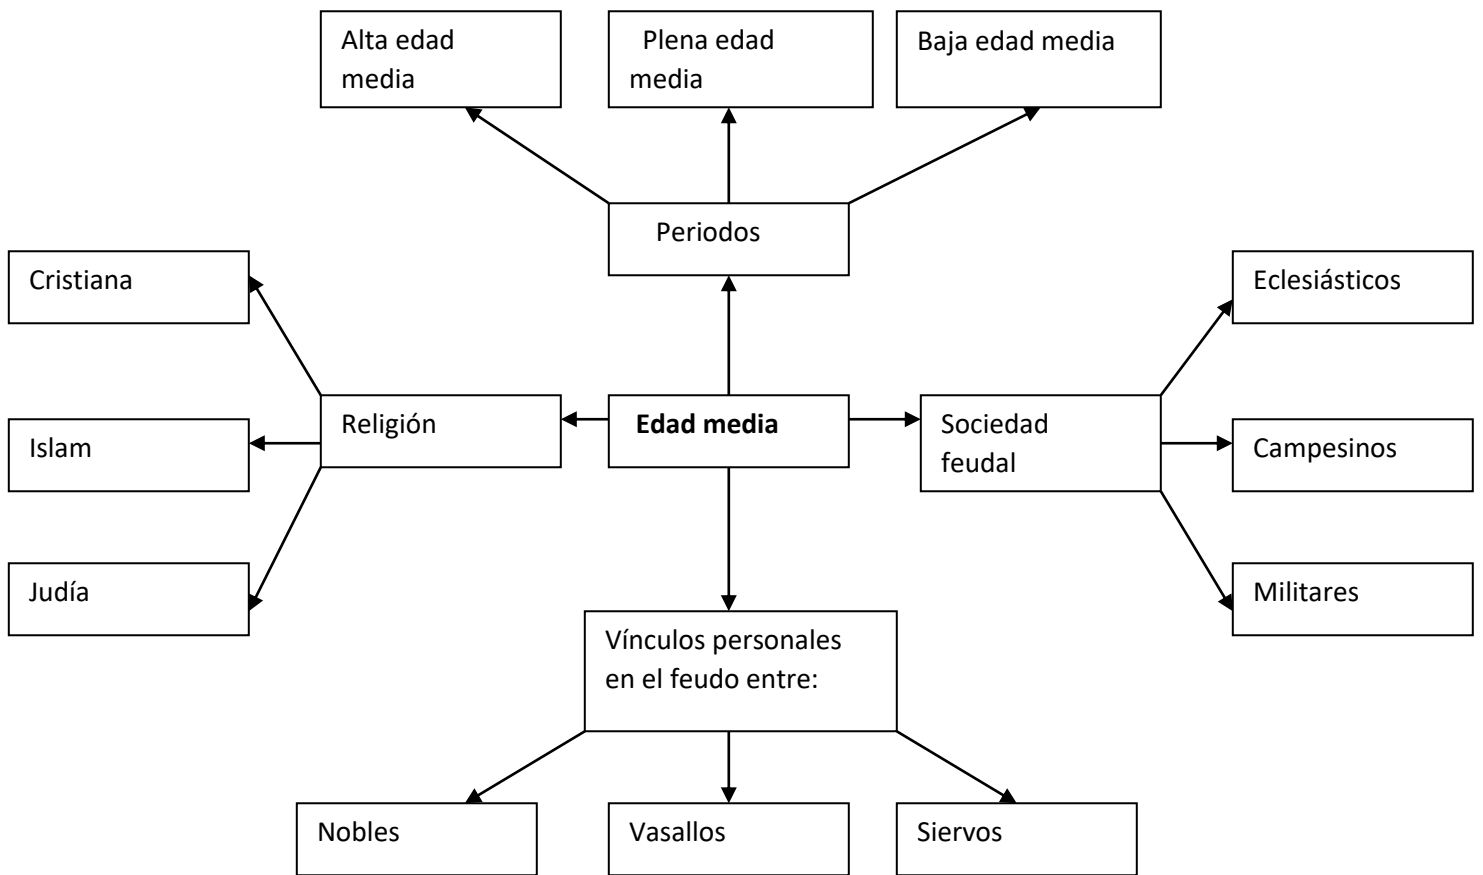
Alta edad media

Plena edad media

Baja edad media

Periodos

Cristiana

Eclesiásticos

Religión

Edad media

Sociedad feudal

Islam

Campesinos

Judía

Militares

Vínculos personales en el feudo entre:

Nobles

Vasallos

Siervos